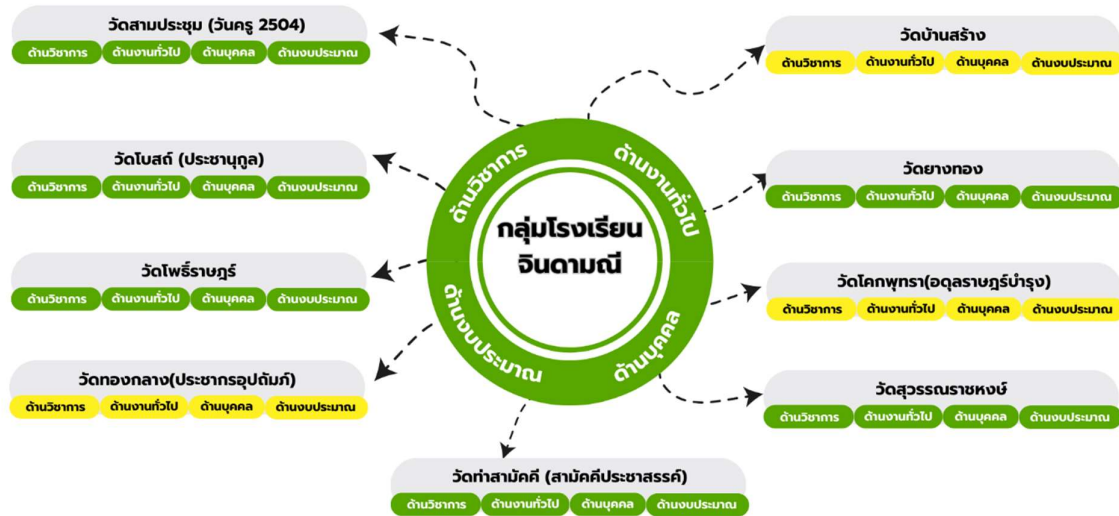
วัดสามประชุม (วันครู 2504)
ด้านวิชาการ ด้านงานทั่วไป ด้านบุคคล ด้านงบประมาณ

วัดโบสถ์ (ประชานุกูล)
ด้านวิชาการ ด้านงานทั่วไป ด้านบุคคล ด้านงบประมาณ

วัดโพธิ์ราษฎร์
ด้านวิชาการ ด้านงานทั่วไป ด้านบุคคล ด้านงบประมาณ

วัดทองกลาง(ประชากรอุปถัมภ์)
ด้านวิชาการ ด้านงานทั่วไป ด้านบุคคล ด้านงบประมาณ

ด้านวิชาการ
ด้านงานทั่วไป
ด้านงบประมาณ
ด้านบุคคล
กลุ่มโรงเรียน
จินดามณี

วัดท่าสามัคคี (สามัคคีประชาสรรค์)
ด้านวิชาการ ด้านงานทั่วไป ด้านบุคคล ด้านงบประมาณ

วัดบ้านสร้าง
ด้านวิชาการ ด้านงานทั่วไป ด้านบุคคล ด้านงบประมาณ

วัดยางทอง
ด้านวิชาการ ด้านงานทั่วไป ด้านบุคคล ด้านงบประมาณ

วัดโคกพุทรา(อดุลราษฎร์บำรุง)
ด้านวิชาการ ด้านงานทั่วไป ด้านบุคคล ด้านงบประมาณ

วัดสุวรรณราชหงษ์
ด้านวิชาการ ด้านงานทั่วไป ด้านบุคคล ด้านงบประมาณ